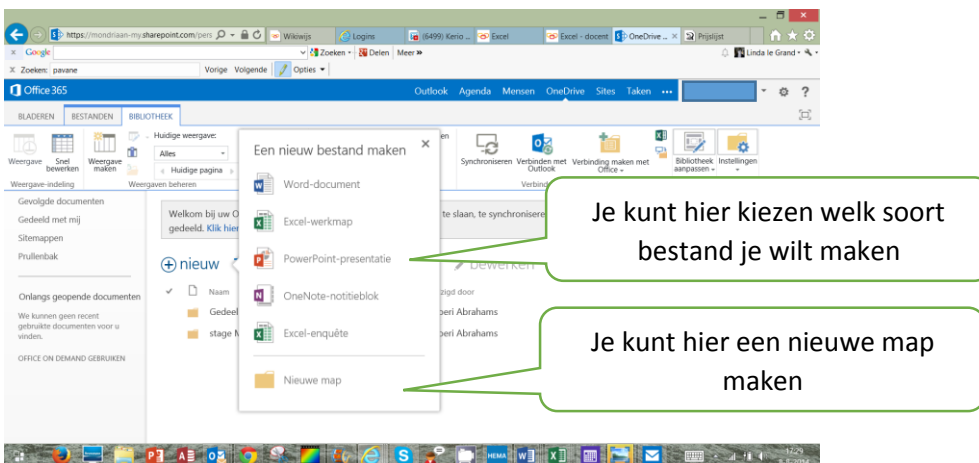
https://mondriaan-my.sharepoint.com/pers
Wikiwijs
Logins
(6499) Kerio
Excel
Excel - docent
OneDrive ...
Prijslijst
Google
Zoeken
Delen
Meer »
Linda le Grand
Zoeken: pavane
Vorige Volgende
Opties
Office 365
Outlook Agenda Mensen OneDrive Sites Taken ...
BLADEREN BESTANDEN BIBLIOTHEEK
Weergave
Snel bewerken
Weergave maken
Huidige weergave:
Alles
Huidige pagina
Weergave-indeling
Weergaven beheren
Synchroniseren
Verbinden met Outlook
Verbinding maken met Office
Bibliotheek aanpassen
Instellingen
Gevolgde documenten
Gedeeld met mij
Sitemappen
Prullenbak
Onlangs geopende documenten
We kunnen geen recent gebruikte documenten voor u vinden.
OFFICE ON DEMAND GEBRUIKEN
Welkom bij uw O
gedeeld. Klik hier
te slaan, te synchronisere
nieuw
Naam
Gedee
stage M
bewerken
zigd door
beri Abrahams
beri Abrahams
Een nieuw bestand maken
Word-document
Excel-werkmap
PowerPoint-presentatie
OneNote-notitieblok
Excel-enquête
Nieuwe map
Je kunt hier kiezen welk soort bestand je wilt maken
Je kunt hier een nieuwe map maken
17:29